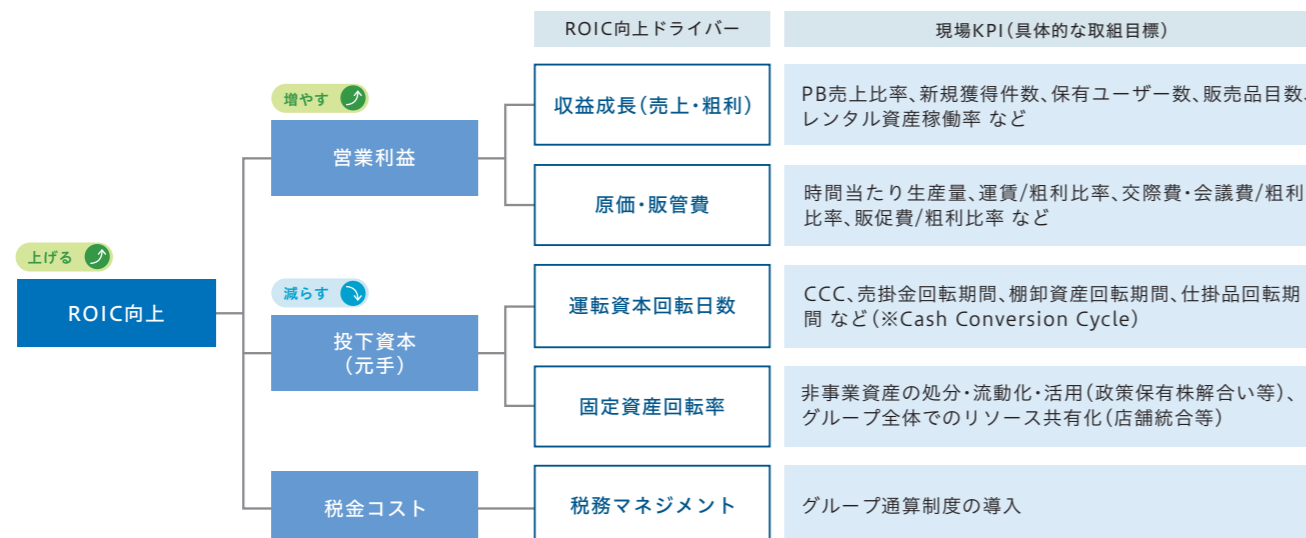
ROIC向上ドライバー

現場KPI(具体的な取組目標)

上げる

ROIC向上

増やす

営業利益

減らす

投下資本
(元手)

税金コスト

収益成長(売上・粗利)

PB売上比率、新規獲得件数、保有ユーザー数、販売品目数、レンタル資産稼働率 など

原価・販管費

時間当たり生産量、運賃/粗利比率、交際費・会議費/粗利比率、販促費/粗利比率 など

運転資本回転日数

CCC、売掛金回転期間、棚卸資産回転期間、仕掛品回転期間 など(※Cash Conversion Cycle)

固定資産回転率

非事業資産の処分・流動化・活用(政策保有株解合い等)、グループ全体でのリソース共有化(店舗統合等)

税務マネジメント

グループ通算制度の導入